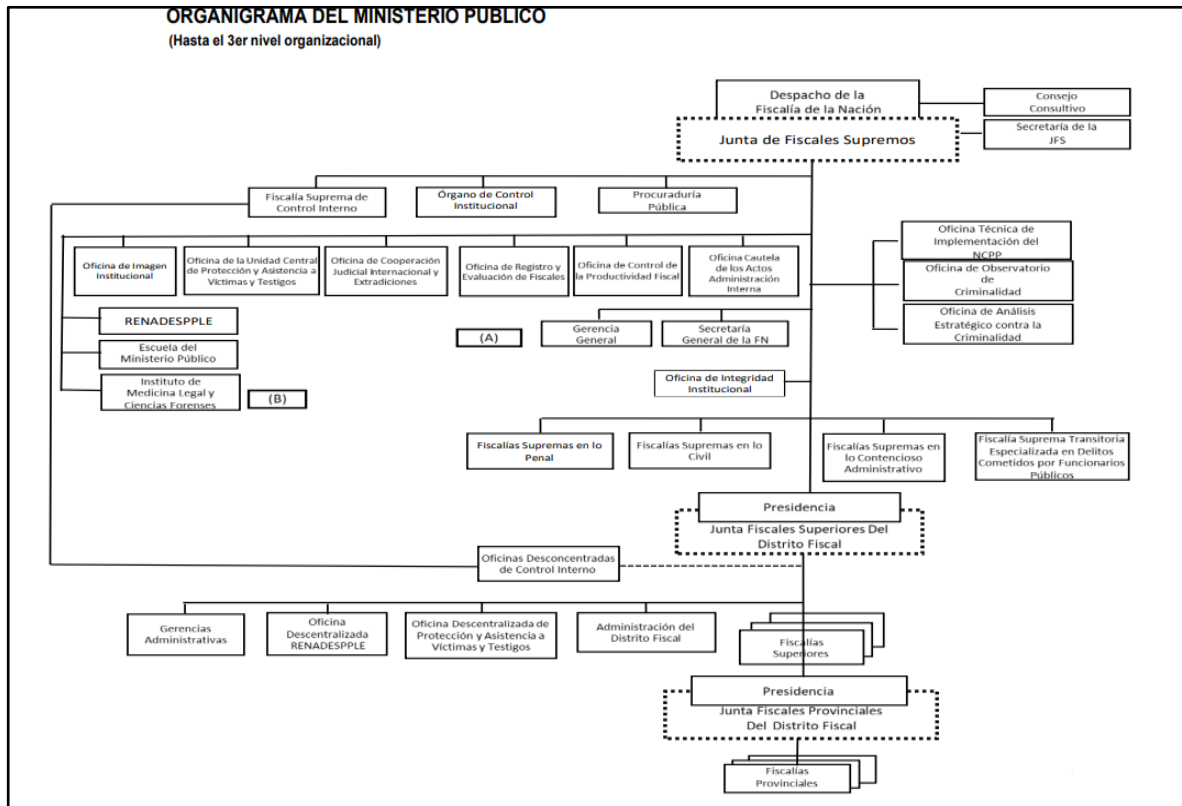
ORGANIGRAMA DEL MINISTERIO PÚBLICO
(Hasta el 3er nivel organizacional)

Despacho de la Fiscalía de la Nación

Consejo Consultivo

Junta de Fiscales Supremos

Secretaría de la JFS

Fiscalía Suprema de Control Interno

Órgano de Control Institucional

Procuraduría Pública

Oficina de Imagen Institucional

Oficina de la Unidad Central de Protección y Asistencia a Víctimas y Testigos

Oficina de Cooperación Judicial Internacional y Extradiciones

Oficina de Registro y Evaluación de Fiscales

Oficina de Control de la Productividad Fiscal

Oficina Cautela de los Actos Administración Interna

Oficina Técnica de Implementación del NCPP

Oficina de Observatorio de Criminalidad

Oficina de Análisis Estratégico contra la Criminalidad

RENADESPPLE

Escuela del Ministerio Público

Instituto de Medicina Legal y Ciencias Forenses

(B)

(A)

Gerencia General

Secretaría General de la FN

Oficina de Integridad Institucional

Fiscalías Supremas en lo Penal

Fiscalías Supremas en lo Civil

Fiscalías Supremas en lo Contencioso Administrativo

Fiscalía Suprema Transitoria Especializada en Delitos Cometidos por Funcionarios Públicos

Presidencia

Junta Fiscales Superiores Del Distrito Fiscal

Oficinas Desconcentradas de Control Interno

Gerencias Administrativas

Oficina Descentralizada RENADESPPLE

Oficina Descentralizada de Protección y Asistencia a Víctimas y Testigos

Administración del Distrito Fiscal

Fiscalías Superiores

Presidencia

Junta Fiscales Provinciales Del Distrito Fiscal

Fiscalías Provinciales